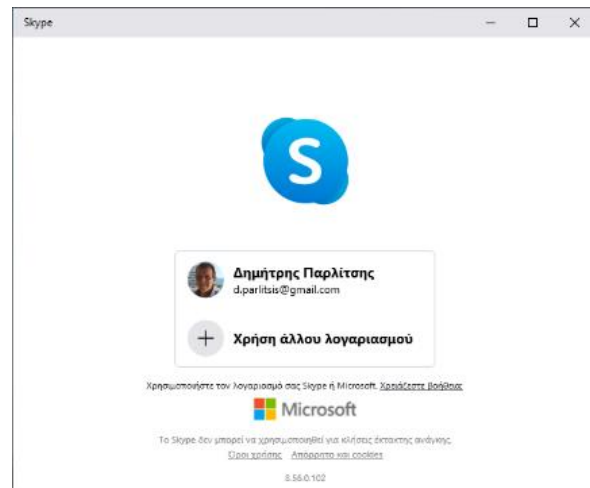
Skype

S

Δημήτρης Παρλίτσης
d.parlitsis@gmail.com

+ Χρήση άλλου λογαριασμού

Χρησιμοποιήστε τον λογαριασμό σας Skype ή Microsoft. Χρειάζεστε βοήθεια;

Microsoft

Το Skype δεν μπορεί να χρησιμοποιηθεί για κλήσεις έκτακτης ανάγκης.
Όροι χρήσης Απόρρητο και cookies

8.56.0.102